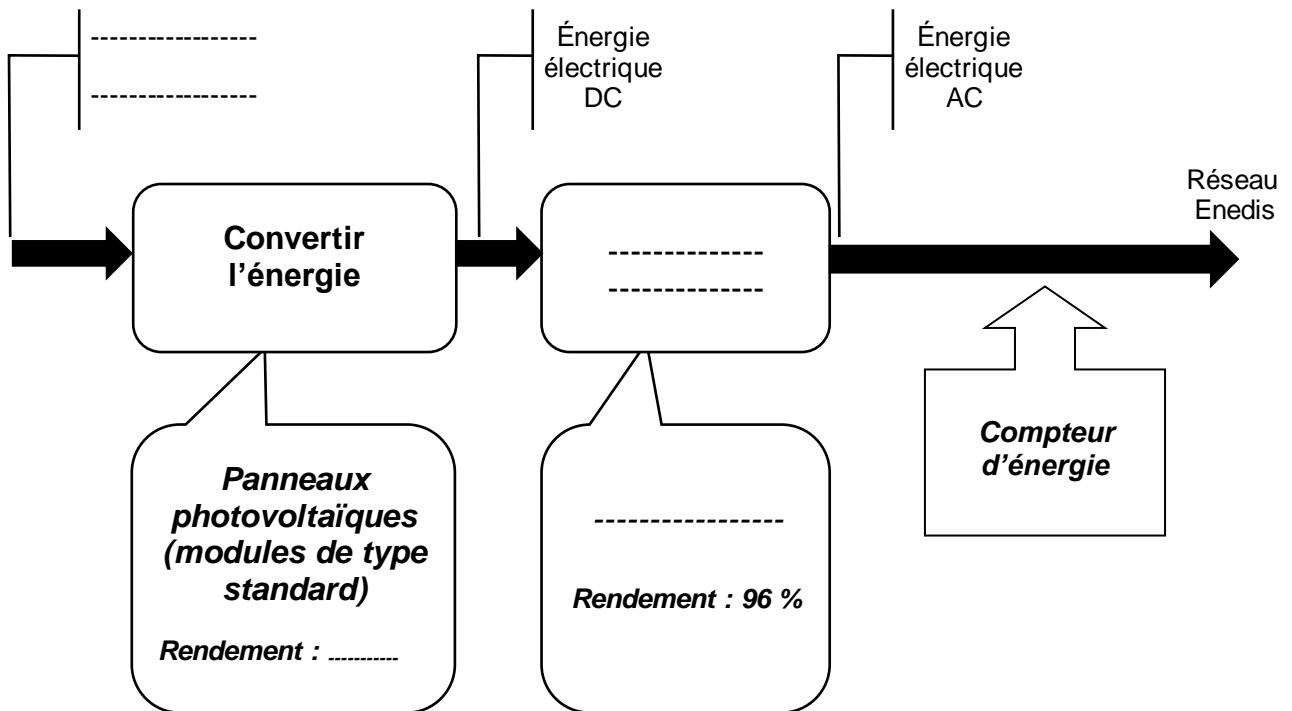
------------------

------------------

Énergie électrique DC

Énergie électrique AC

Réseau Enedis

Convertir l'énergie

--------------

--------------

Panneaux photovoltaïques (modules de type standard)

Rendement : ..........

-----------------

Rendement : 96 %

Compteur d'énergie